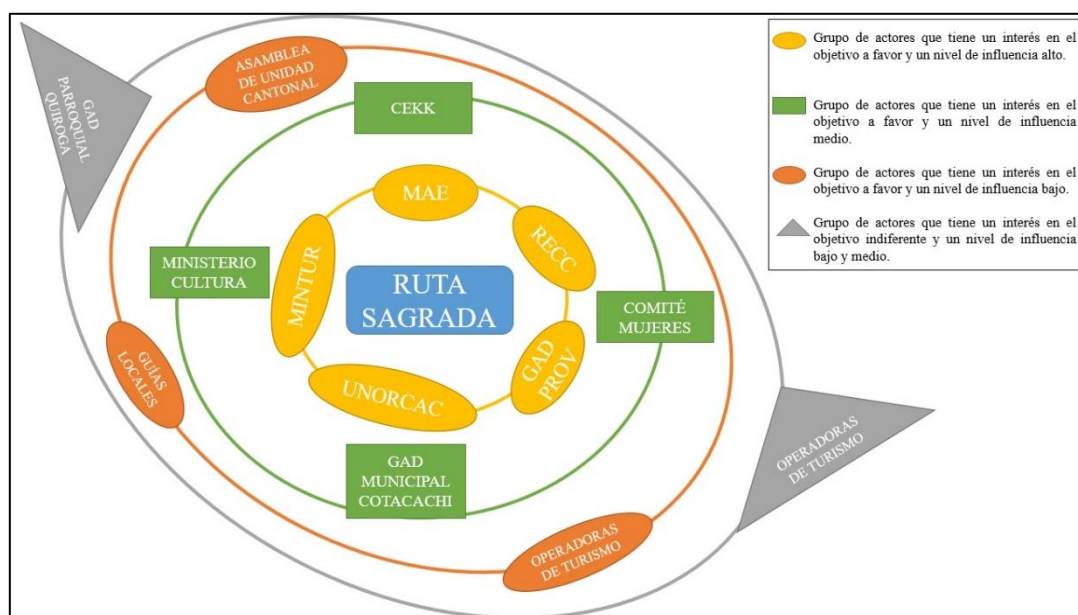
GAD PARROQUIAL QUIROGA

ASAMBLEA DE UNIDAD CANTONAL

CEKK

MAE

RECC

MINTUR

MINISTERIO CULTURA

RUTA SAGRADA

COMITÉ MUJERES

GAD PROV

UNORCAC

GUÍAS LOCALES

GAD MUNICIPAL COTACACHI

OPERADORAS DE TURISMO

OPERADORAS DE TURISMO

Grupo de actores que tiene un interés en el objetivo a favor y un nivel de influencia alto.

Grupo de actores que tiene un interés en el objetivo a favor y un nivel de influencia medio.

Grupo de actores que tiene un interés en el objetivo a favor y un nivel de influencia bajo.

Grupo de actores que tiene un interés en el objetivo indiferente y un nivel de influencia bajo y medio.